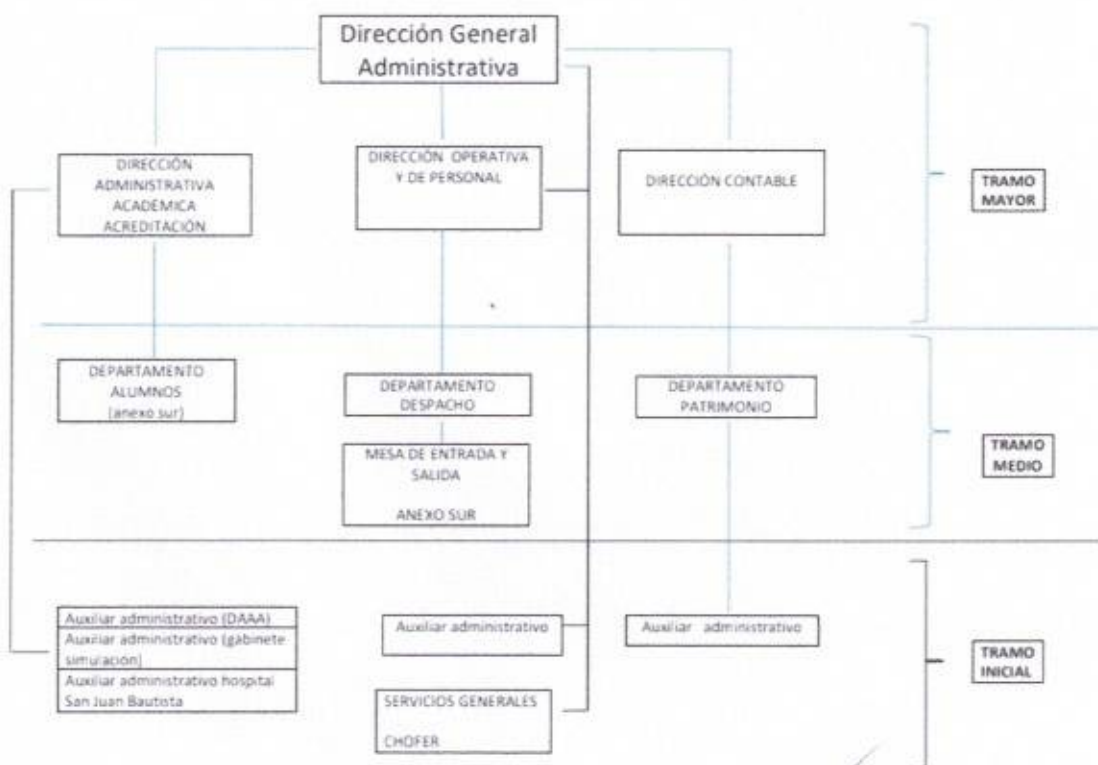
Dirección General Administrativa

DIRECCIÓN ADMINISTRATIVA ACADÉMICA ACREDITACIÓN

DIRECCIÓN OPERATIVA Y DE PERSONAL

DIRECCIÓN CONTABLE

TRAMO MAYOR

DEPARTAMENTO ALUMNOS (anexo sur)

DEPARTAMENTO DESPACHO

MESA DE ENTRADA Y SALIDA

ANEXO SUR

DEPARTAMENTO PATRIMONIO

TRAMO MEDIO

Auxiliar administrativo (DAAA)

Auxiliar administrativo (gabinete simulacion)

Auxiliar administrativo hospital San Juan Bautista

Auxiliar administrativo

Auxiliar administrativo

SERVICIOS GENERALES

CHOFER

TRAMO INICIAL